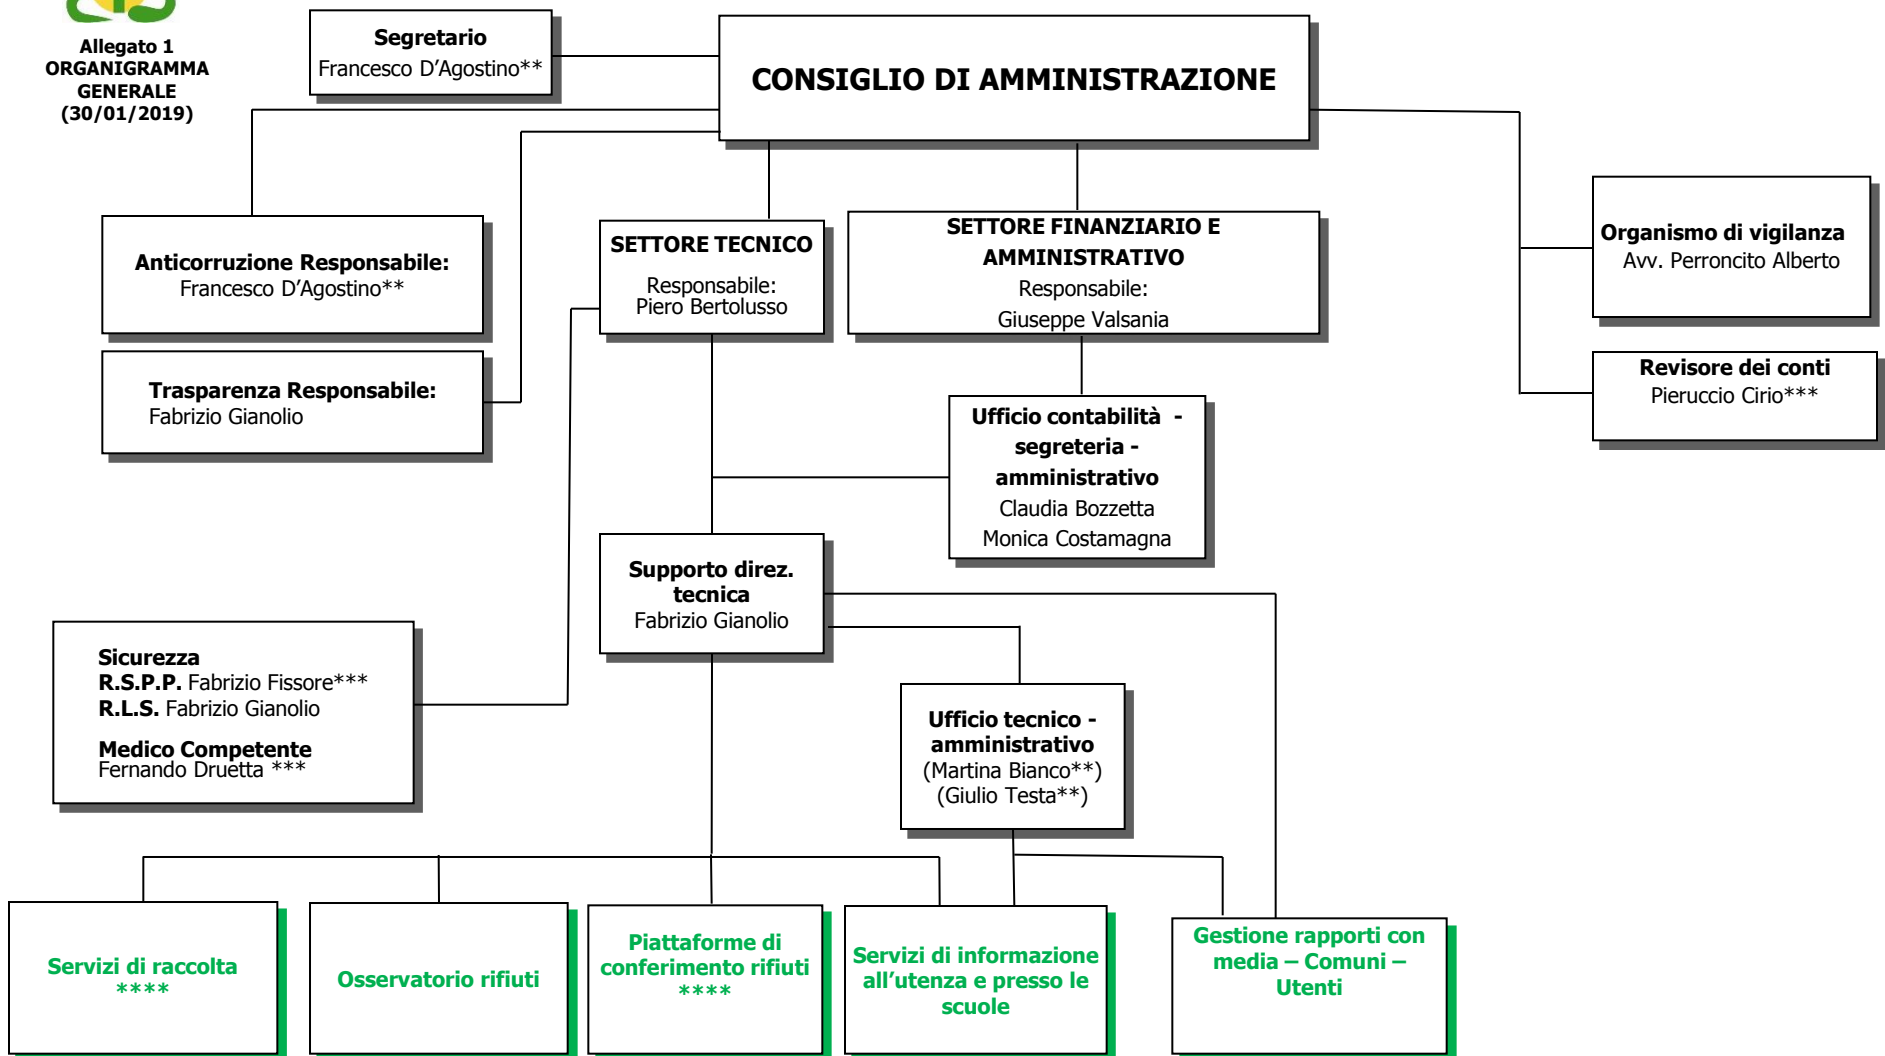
Allegato 1
ORGANIGRAMMA GENERALE
(30/01/2019)

Segretario
Francesco D'Agostino**

CONSIGLIO DI AMMINISTRAZIONE

Anticorruzione Responsabile:
Francesco D'Agostino**

Trasparenza Responsabile:
Fabrizio Gianolio

SETTORE TECNICO
Responsabile:
Piero Bertolusso

SETTORE FINANZIARIO E AMMINISTRATIVO
Responsabile:
Giuseppe Valsania

Organismo di vigilanza
Avv. Perroncito Alberto

Revisore dei conti
Pieruccio Cirio***

Ufficio contabilità - segreteria - amministrativo
Claudia Bozzetta
Monica Costamagna

Supporto direz. tecnica
Fabrizio Gianolio

Sicurezza
R.S.P.P. Fabrizio Fissore***
R.L.S. Fabrizio Gianolio
Medico Competente
Fernando Druetta ***

Ufficio tecnico - amministrativo
(Martina Bianco**)
(Giulio Testa**)

Servizi di raccolta
****

Osservatorio rifiuti

Piattaforme di conferimento rifiuti
****

Servizi di informazione all'utenza e presso le scuole

Gestione rapporti con media – Comuni – Utenti